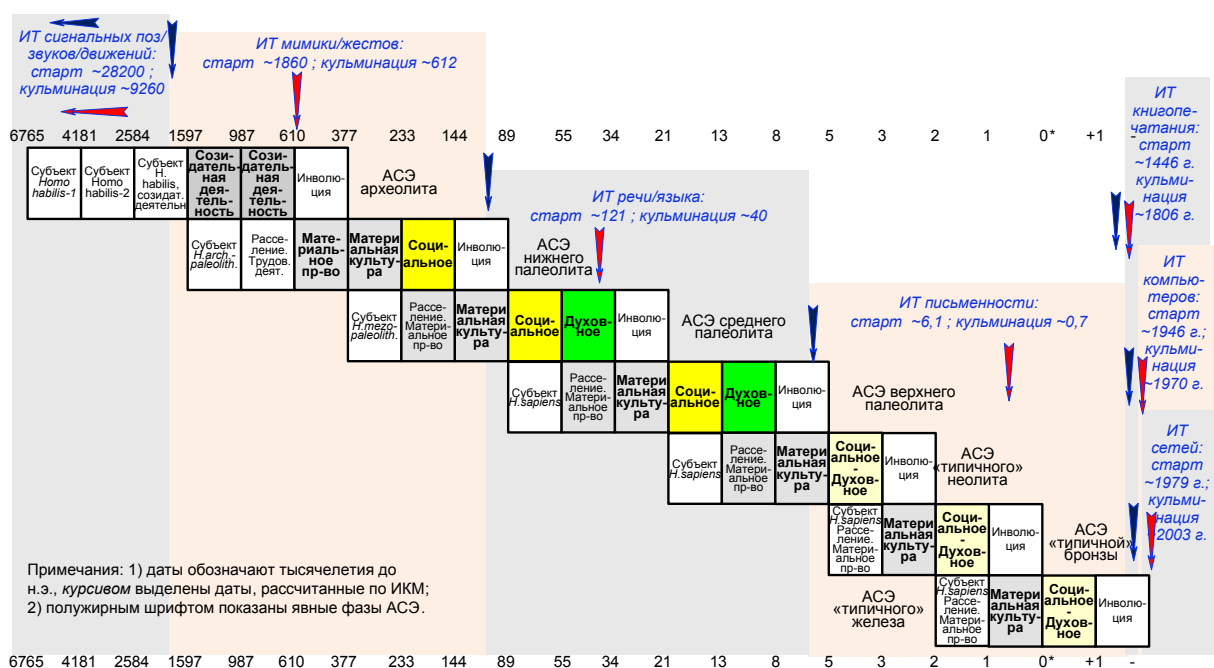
ИТ сигнальных поз/ звуков/движений: старт ~28200 ; кульминация ~9260

ИТ мимики/жестов: старт ~1860 ; кульминация ~612

ИТ книгопечатания: старт ~1446 г. кульминация ~1806 г.

6765 4181 2584 1597 987 610 377 233 144 89 55 34 21 13 8 5 3 2 1 0* +1 -

Субъект *Homo habilis-1*

Субъект Homo habilis-2

Субъект H. habilis, созидат. деятельн

Созидательная деятельность

Созидательная деятельность

Инволюция

АСЭ археолита

Субъект *H.arch.-paleolith.*

Расселение. Трудов. деят.

Материальное пр-во

Материальная культура

Социальное

Инволюция

АСЭ нижнего палеолита

ИТ речи/языка: старт ~121 ; кульминация ~40

Субъект *H.mezo-paleolith.*

Расселение. Материальное пр-во

Материальная культура

Социальное

Духовное

Инволюция

АСЭ среднего палеолита

ИТ компьютеров: старт ~1946 г.; кульминация ~1970 г.

ИТ письменности: старт ~6,1 ; кульминация ~0,7

Субъект *H.sapiens*

Расселение. Материальное пр-во

Материальная культура

Социальное

Духовное

Инволюция

АСЭ верхнего палеолита

ИТ сетей: старт ~1979 г.; кульминация ~2003 г.

Субъект *H.sapiens*

Расселение. Материальное пр-во

Материальная культура

Социальное - Духовное

Инволюция

АСЭ «типичного» неолита

Субъект *H.sapiens* Расселение. Материальное пр-во

Материальная культура

Социальное - Духовное

Инволюция

АСЭ «типичной» бронзы

Примечания: 1) даты обозначают тысячелетия до н.э., *курсивом* выделены даты, рассчитанные по ИКМ; 2) полужирным шрифтом показаны явные фазы АСЭ.

АСЭ «типичного» железа

Субъект *H.sapiens* Расселение. Материальное пр-во

Материальная культура

Социальное - Духовное

Инволюция

6765 4181 2584 1597 987 610 377 233 144 89 55 34 21 13 8 5 3 2 1 0* +1 -